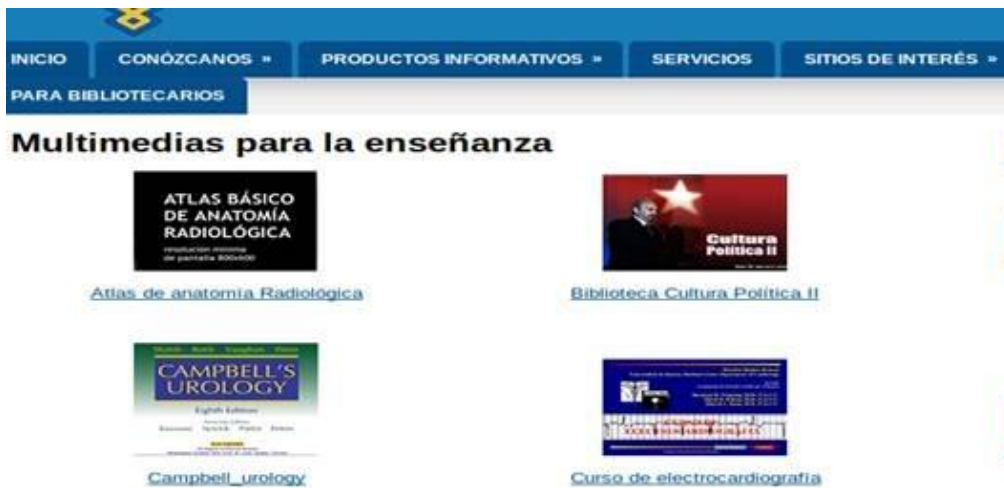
INICIO CONÓZCANOS » PRODUCTOS INFORMATIVOS » SERVICIOS SITIOS DE INTERÉS »
PARA BIBLIOTECARIOS

Multimedias para la enseñanza

ATLAS BÁSICO DE ANATOMÍA RADIOLÓGICA
resolucion minima de pantalla 800x600

Atlas de anatomía Radiológica

Cultura Política II

Biblioteca Cultura Política II

CAMPBELL'S UROLOGY
Eighth Edition

Campbell_urology

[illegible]

Curso de electrocardiografía